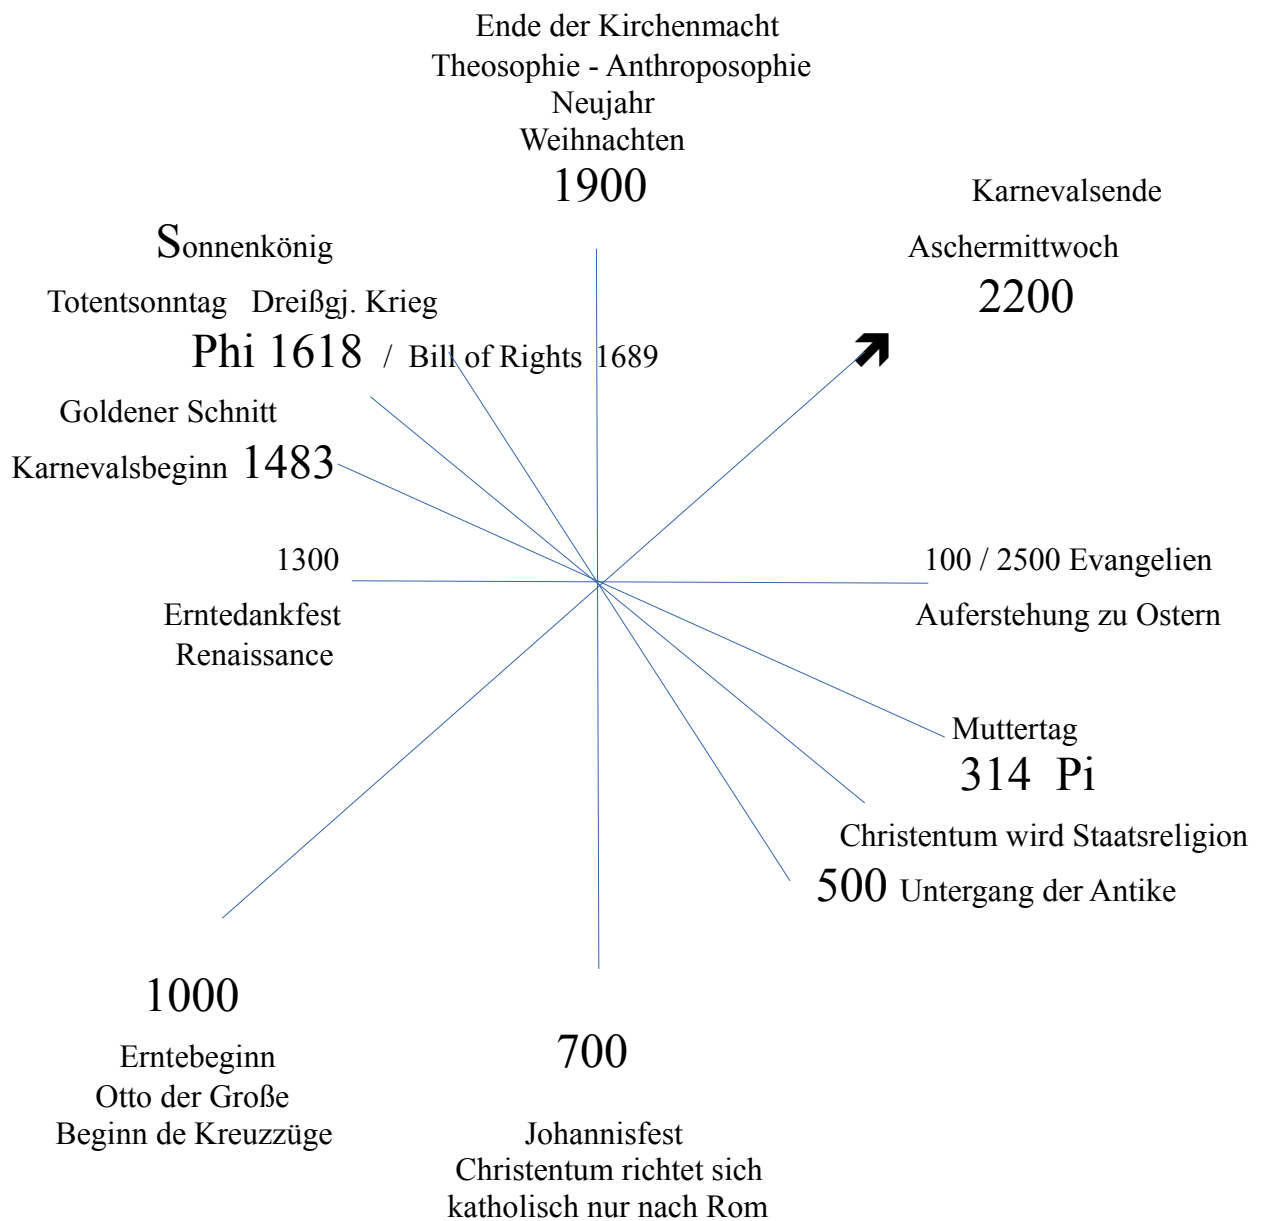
Ende der Kirchenmacht
Theosophie - Anthroposophie
Neujahr
Weihnachten
1900

Karnevalsende
Aschermittwoch
2200

Sonnenkönig
Totentsonntag Dreißgj. Krieg
Phi 1618 / Bill of Rights 1689

Goldener Schnitt
Karnevalsbeginn 1483

1300
Erntedankfest
Renaissance

100 / 2500 Evangelien
Auferstehung zu Ostern

Muttertag
314 Pi

Christentum wird Staatsreligion
500 Untergang der Antike

1000
Erntebeginn
Otto der Große
Beginn de Kreuzzüge

700
Johannisfest
Christentum richtet sich
katholisch nur nach Rom